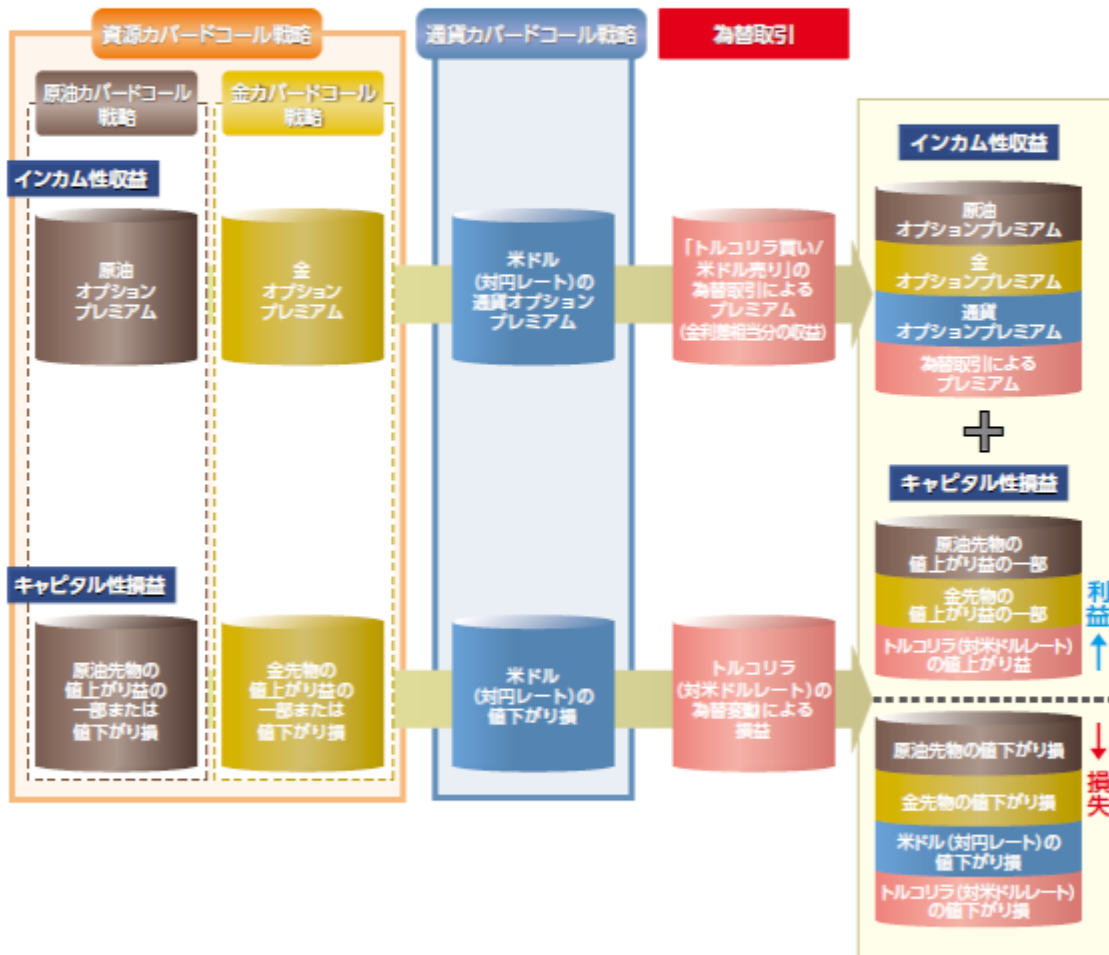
資源カバードコール戦略

原油カバードコール戦略

金カバードコール戦略

通貨カバードコール戦略

為替取引

インカム性収益

原油オプションプレミアム

金オプションプレミアム

米ドル(対円レート)の通貨オプションプレミアム

「トルコリラ買い/米ドル売り」の為替取引によるプレミアム(金利差相当分の収益)

キャピタル性損益

原油先物の値上がり益の一部または値下がり損

金先物の値上がり益の一部または値下がり損

米ドル(対円レート)の値下がり損

トルコリラ(対米ドルレート)の為替変動による損益

インカム性収益

原油オプションプレミアム

金オプションプレミアム

通貨オプションプレミアム

為替取引によるプレミアム

キャピタル性損益

原油先物の値上がり益の一部

金先物の値上がり益の一部

トルコリラ(対米ドルレート)の値上がり益

利益

原油先物の値下がり損

金先物の値下がり損

米ドル(対円レート)の値下がり損

トルコリラ(対米ドルレート)の値下がり損

損失